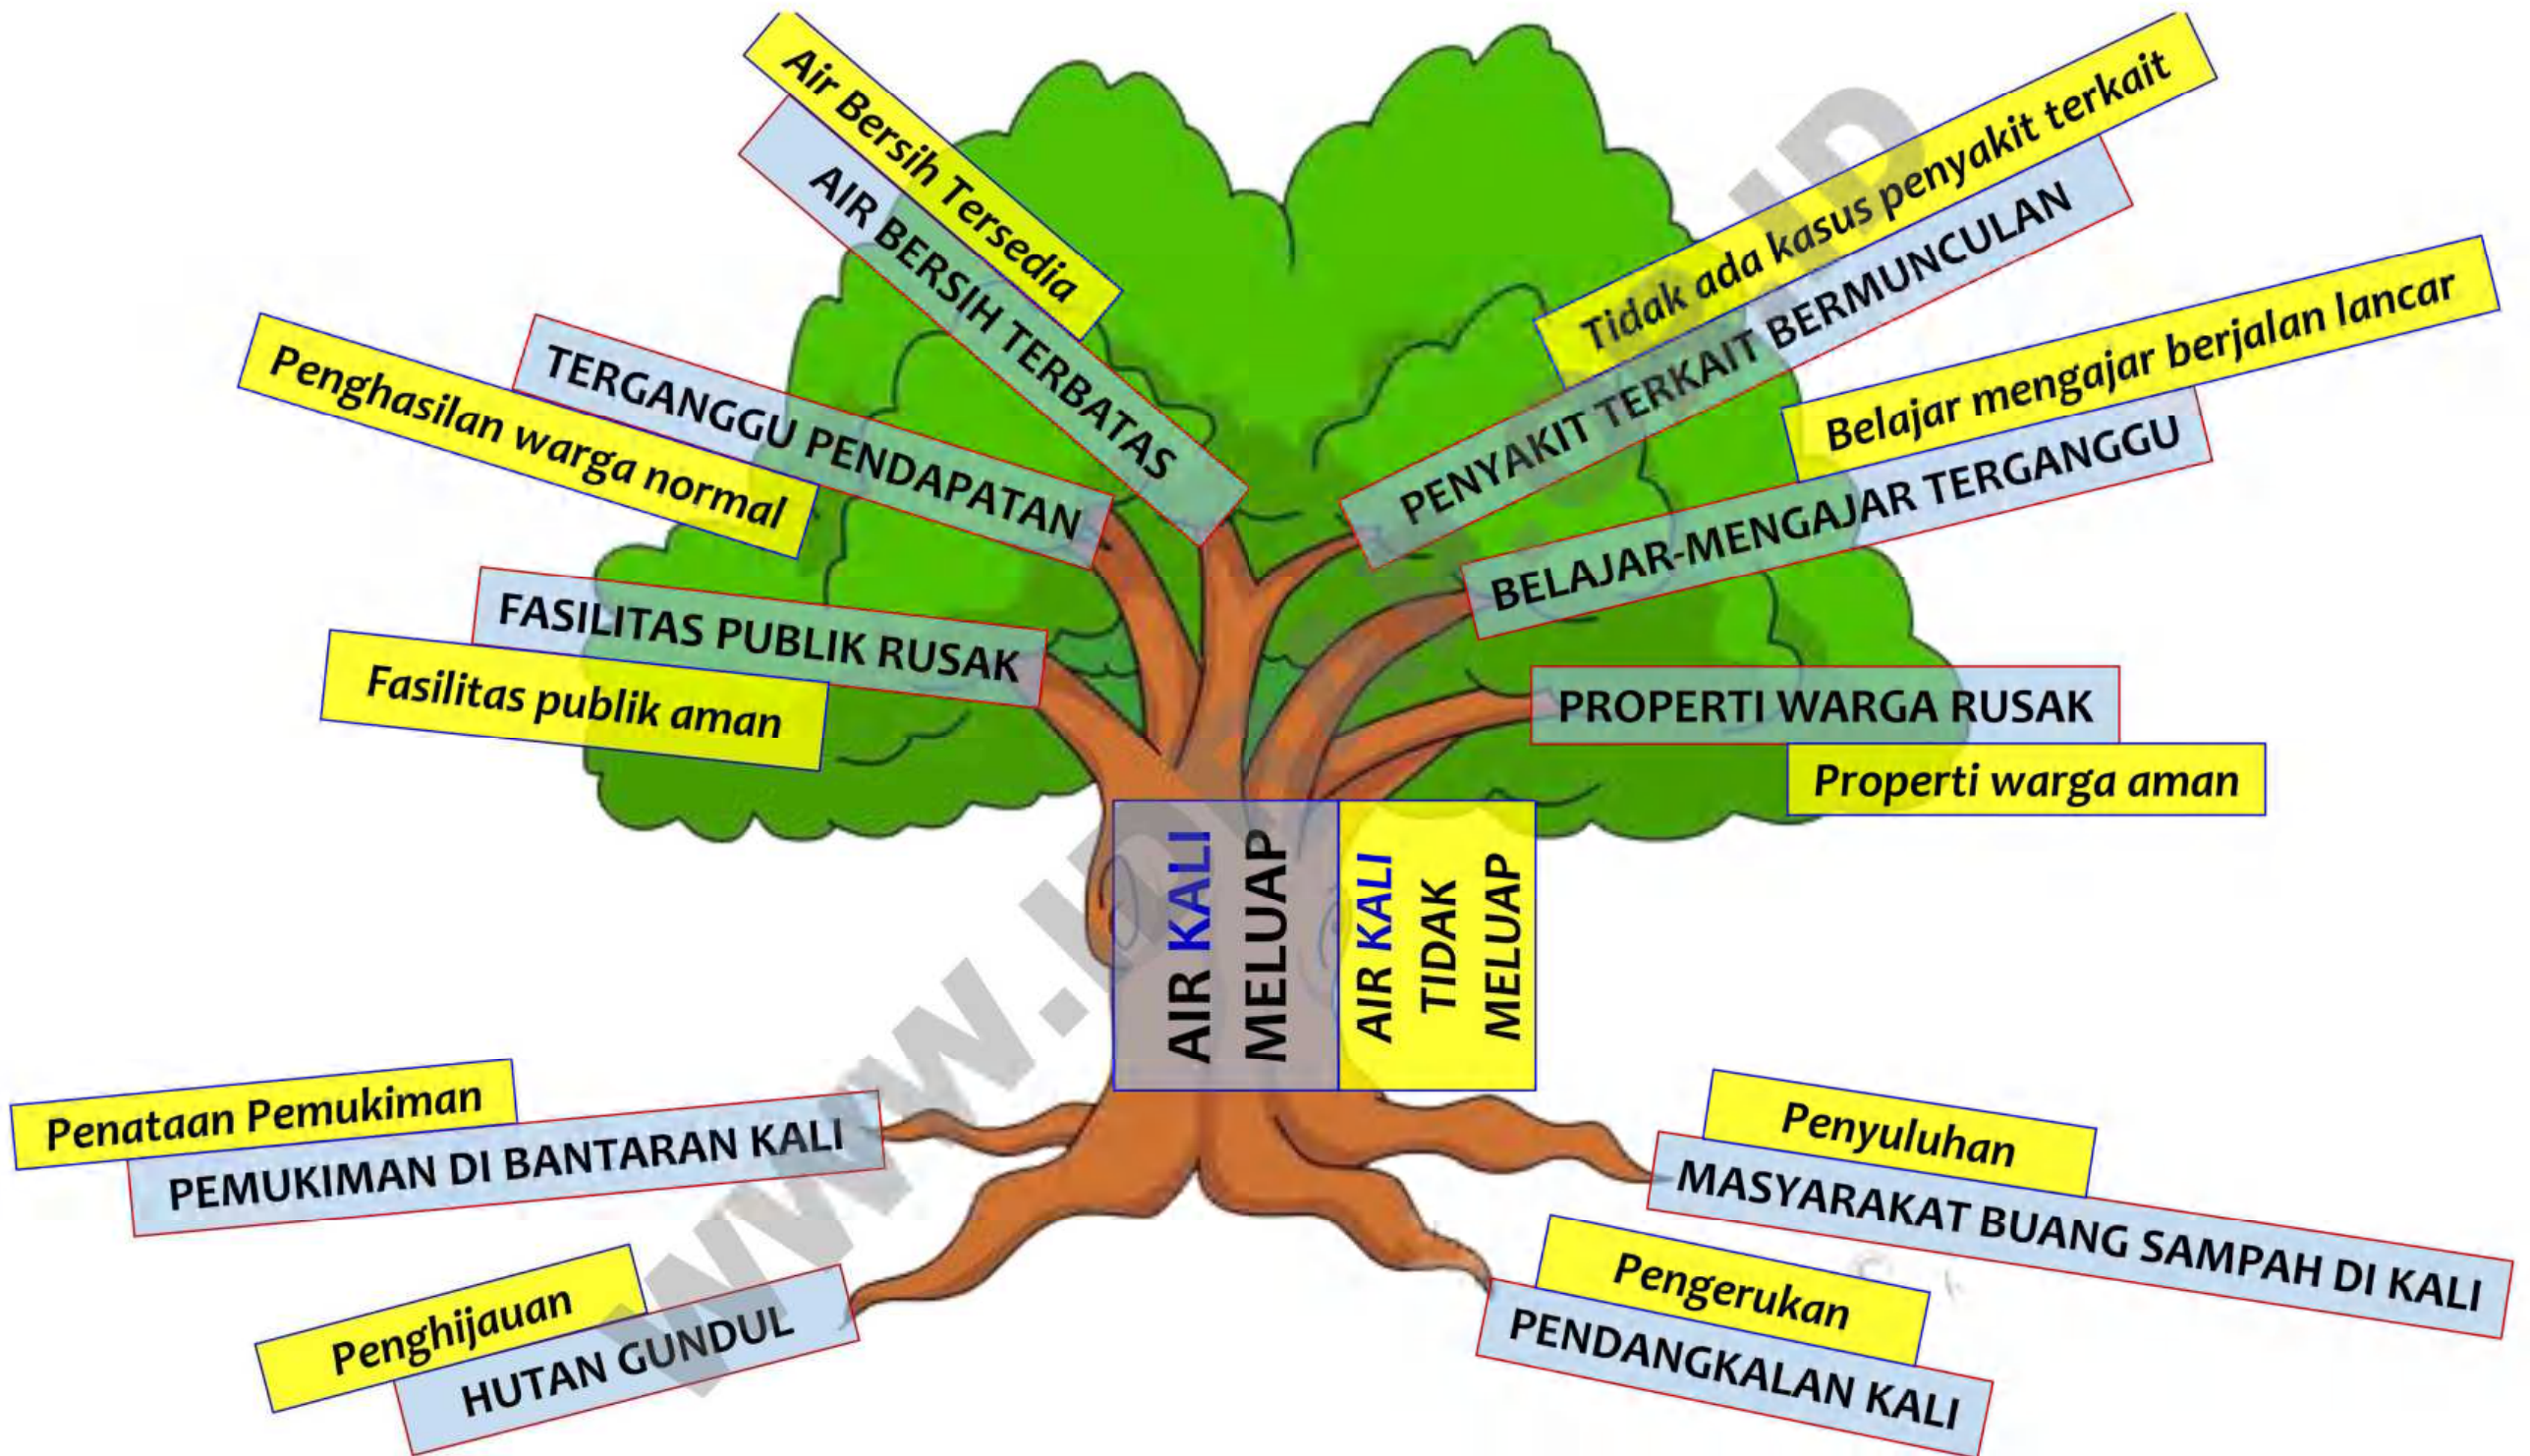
Air Bersih Tersedia
AIR BERSIH TERBATAS
Tidak ada kasus penyakit terkait
PENYAKIT TERKAIT BERMUNCULAN
Penghasilan warga normal
TERGANGGU PENDAPATAN
Belajar mengajar berjalan lancar
BELAJAR-MENGAJAR TERGANGGU
FASILITAS PUBLIK RUSAK
Fasilitas publik aman
PROPERTI WARGA RUSAK
Properti warga aman
AIR KALI MELUAP
AIR KALI TIDAK MELUAP
Penataan Pemukiman
PEMUKIMAN DI BANTARAN KALI
Penyuluhan
MASYARAKAT BUANG SAMPAH DI KALI
Penghijauan
HUTAN GUNDUL
Pengerukan
PENDANGKALAN KALI
WWW.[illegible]